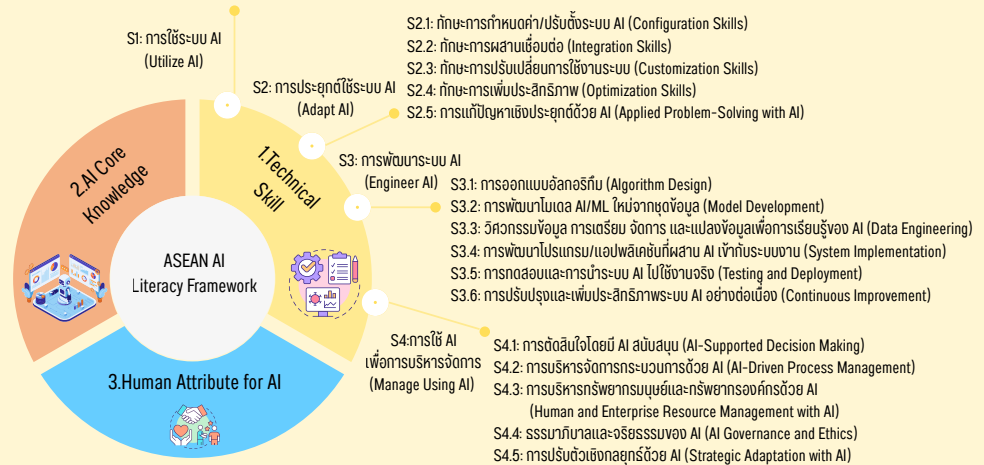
S1: การใช้ระบบ AI
(Utilize AI)

S2: การประยุกต์ใช้ระบบ AI
(Adapt AI)

S2.1: ทักษะการกำหนดค่า/ปรับตั้งระบบ AI (Configuration Skills)
S2.2: ทักษะการผสานเชื่อมต่อ (Integration Skills)
S2.3: ทักษะการปรับเปลี่ยนการใช้งานระบบ (Customization Skills)
S2.4: ทักษะการเพิ่มประสิทธิภาพ (Optimization Skills)
S2.5: การแก้ปัญหาเชิงประยุกต์ด้วย AI (Applied Problem-Solving with AI)

S3: การพัฒนาระบบ AI
(Engineer AI)

S3.1: การออกแบบอัลกอริทึม (Algorithm Design)
S3.2: การพัฒนาโมเดล AI/ML ใหม่จากชุดข้อมูล (Model Development)
S3.3: วิศวกรรมข้อมูล การเตรียม จัดการ และแปลงข้อมูลเพื่อการเรียนรู้ของ AI (Data Engineering)
S3.4: การพัฒนาโปรแกรม/แอปพลิเคชันที่ผสาน AI เข้ากับระบบงาน (System Implementation)
S3.5: การทดสอบและการนำระบบ AI ไปใช้งานจริง (Testing and Deployment)
S3.6: การปรับปรุงและเพิ่มประสิทธิภาพระบบ AI อย่างต่อเนื่อง (Continuous Improvement)

S4:การใช้ AI
เพื่อการบริหารจัดการ
(Manage Using AI)

S4.1: การตัดสินใจโดยมี AI สนับสนุน (AI-Supported Decision Making)
S4.2: การบริหารจัดการกระบวนการด้วย AI (AI-Driven Process Management)
S4.3: การบริหารทรัพยากรมนุษย์และทรัพยากรองค์กรด้วย AI
(Human and Enterprise Resource Management with AI)
S4.4: ธรรมาภิบาลและจริยธรรมของ AI (AI Governance and Ethics)
S4.5: การปรับตัวเชิงกลยุทธ์ด้วย AI (Strategic Adaptation with AI)

2.AI Core Knowledge

1.Technical Skill

ASEAN AI Literacy Framework

3.Human Attribute for AI